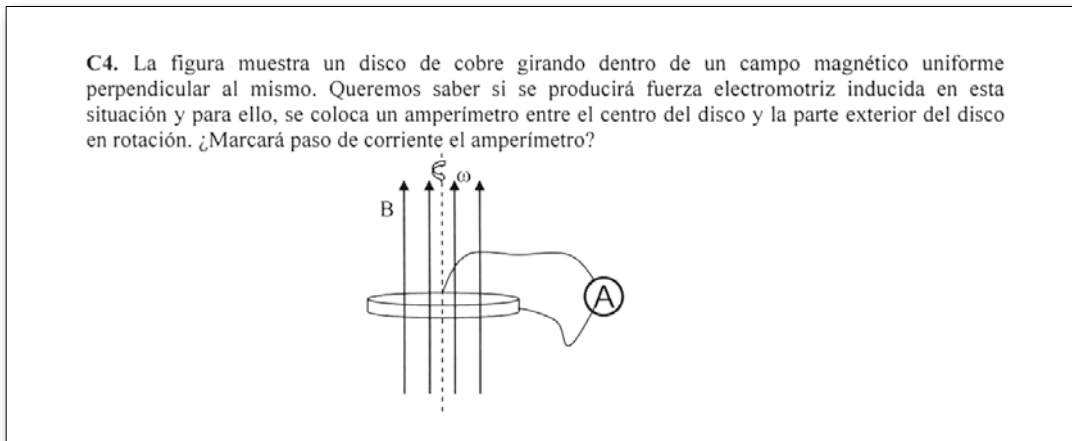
**C4.** La figura muestra un disco de cobre girando dentro de un campo magnético uniforme perpendicular al mismo. Queremos saber si se producirá fuerza electromotriz inducida en esta situación y para ello, se coloca un amperímetro entre el centro del disco y la parte exterior del disco en rotación. ¿Marcará paso de corriente el amperímetro?

B
$\omega$
A